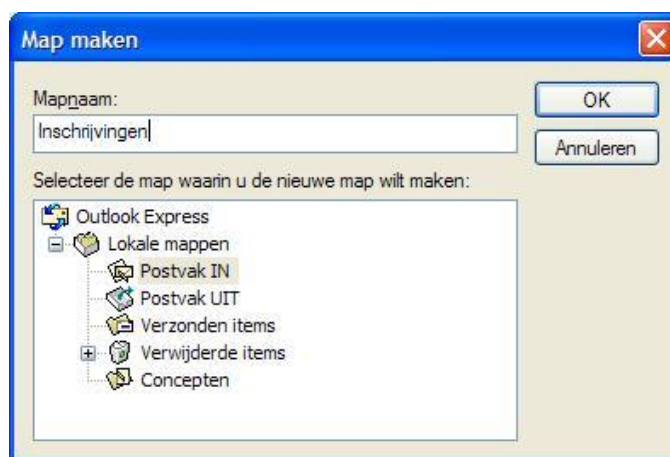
Map maken

Mapnaam:

Inschrijvingen

OK

Annuleren

Selecteer de map waarin u de nieuwe map wilt maken:

Outlook Express
Lokale mappen
Postvak IN
Postvak UIT
Verzonden items
Verwijderde items
Concepten